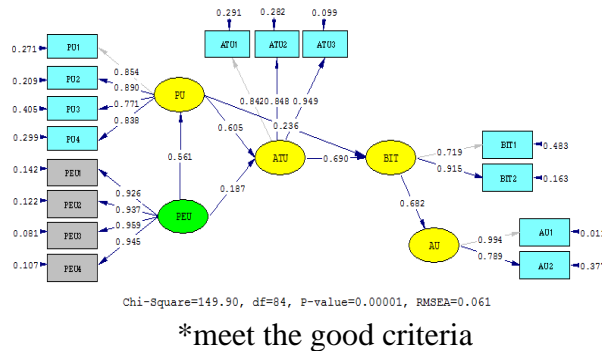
0.291 0.282 0.099

ATU1 ATU2 ATU3

0.271 PU1
0.209 PU2
0.405 PU3
0.299 PU4

0.854
0.890
0.771
0.838

PU

0.8420.848 0.949

0.605

0.236

0.561

ATU

0.690

BIT

0.719
0.915

BIT1 0.483
BIT2 0.163

0.142 PEU1
0.122 PEU2
0.081 PEU3
0.107 PEU4

0.926
0.937
0.959
0.945

PEU

0.187

0.682

AU

0.994
0.789

AU1 0.01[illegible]
AU2 0.37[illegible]

Chi-Square=149.90, df=84, P-value=0.00001, RMSEA=0.061

*meet the good criteria